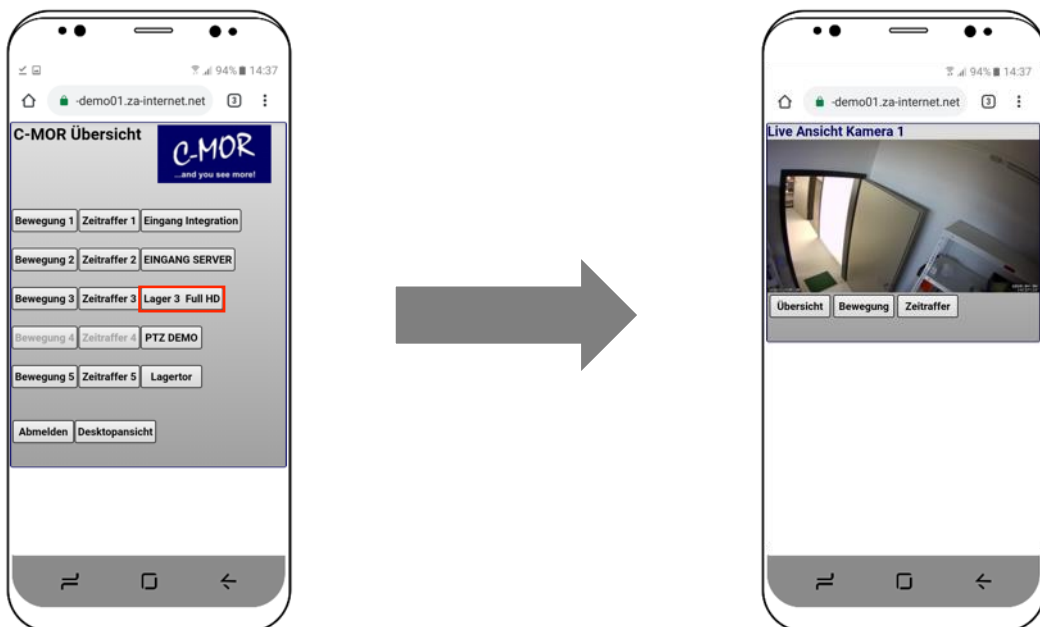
94% 14:37

-demo01.za-internet.net 3

C-MOR Übersicht

C-MOR ...and you see more!

Bewegung 1 Zeitraffer 1 Eingang Integration

Bewegung 2 Zeitraffer 2 EINGANG SERVER

Bewegung 3 Zeitraffer 3 Lager 3 Full HD

Bewegung 4 Zeitraffer 4 PTZ DEMO

Bewegung 5 Zeitraffer 5 Lagertor

Abmelden Desktopansicht

94% 14:37

-demo01.za-internet.net 3

Live Ansicht Kamera 1

Übersicht Bewegung Zeitraffer